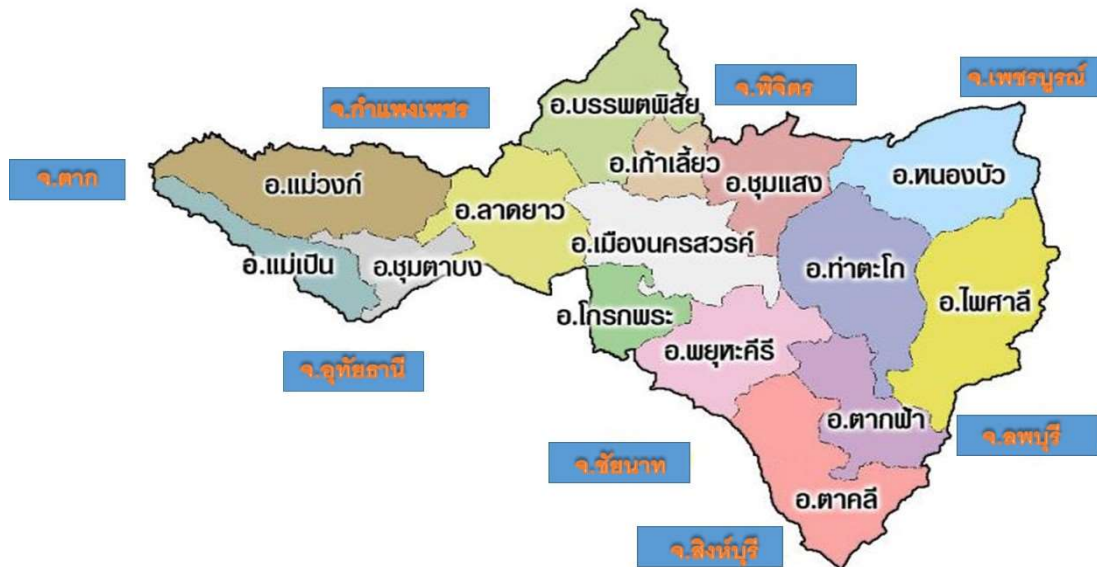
จ.กำแพงเพชร

จ.พิจิตร

จ.เพชรบูรณ์

จ.ตาก

อ.บรรพตพิสัย

อ.เก้าเลี้ยว

อ.แม่วงก์

อ.ชุมแสง

อ.หนองบัว

อ.ลาดยาว

อ.เมืองนครสวรรค์

อ.แม่เปิน

อ.ชุมตาบง

อ.ท่าตะโก

อ.ไพศาลี

อ.โกรกพระ

อ.พยุหะคีรี

จ.อุทัยธานี

อ.ตากฟ้า

จ.ลพบุรี

จ.ชัยนาท

อ.ตาคลี

จ.สิงห์บุรี